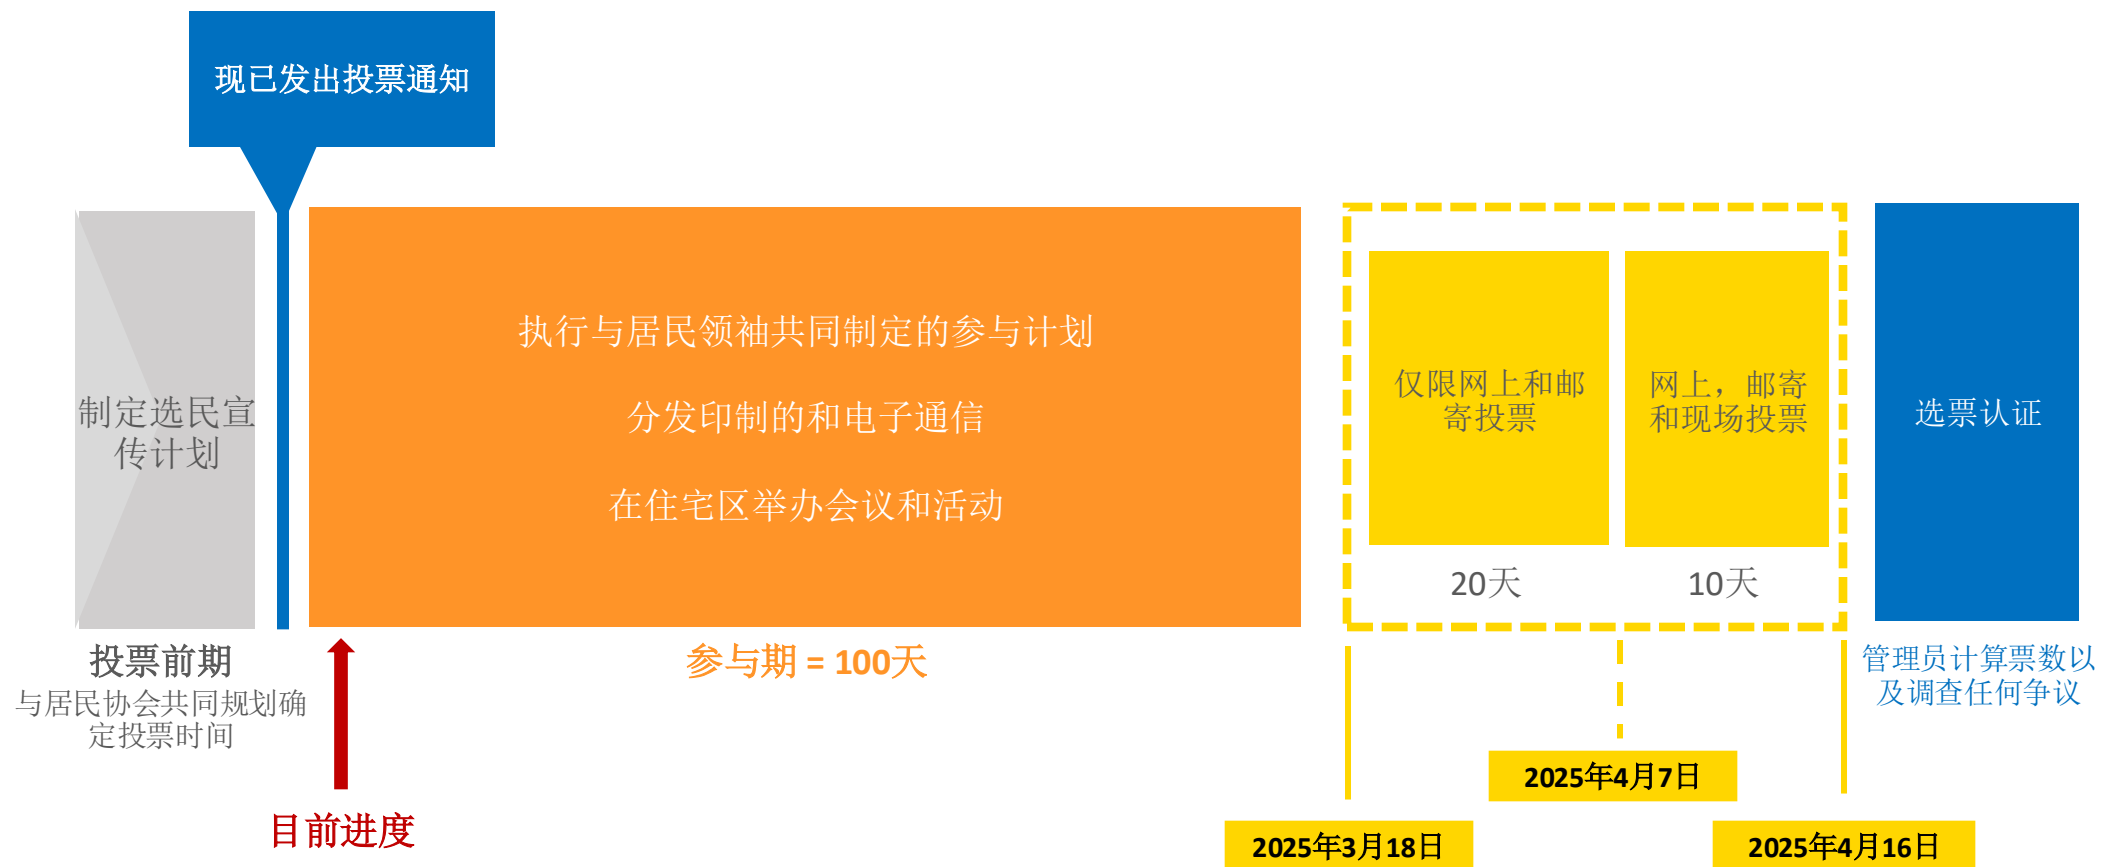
现已发出投票通知

制定选民宣传计划

执行与居民领袖共同制定的参与计划

分发印制的和电子通信

在住宅区举办会议和活动

仅限网上和邮寄投票

20天

网上，邮寄和现场投票

10天

选票认证

投票前期

与居民协会共同规划确定投票时间

参与期 = 100天

管理员计算票数以及调查任何争议

目前进度

2025年4月7日

2025年3月18日

2025年4月16日